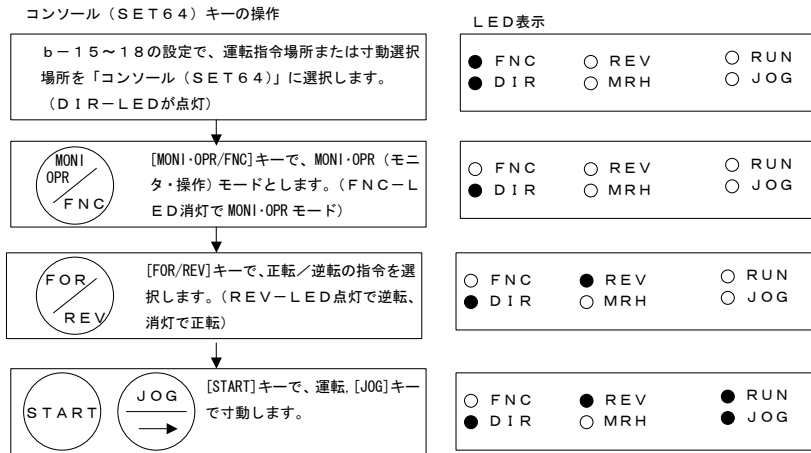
コンソール（ＳＥＴ６４）キーの操作

ＬＥＤ表示

ｂ－１５～１８の設定で、運転指令場所または寸動選択場所を「コンソール（ＳＥＴ６４）」に選択します。（ＤＩＲ－ＬＥＤが点灯）

● FNC ○ REV ○ RUN
● DIR ○ MRH ○ JOG

MONI OPR FNC

[MONI·OPR/FNC]キーで、MONI·OPR（モニタ・操作）モードとします。（ＦＮＣ－ＬＥＤ消灯で MONI·OPR モード）

○ FNC ○ REV ○ RUN
● DIR ○ MRH ○ JOG

FOR REV

[FOR/REV]キーで、正転／逆転の指令を選択します。（ＲＥＶ－ＬＥＤ点灯で逆転、消灯で正転）

○ FNC ● REV ○ RUN
● DIR ○ MRH ○ JOG

START

JOG

[START]キーで、運転, [JOG]キーで寸動します。

○ FNC ● REV ● RUN
● DIR ○ MRH ● JOG